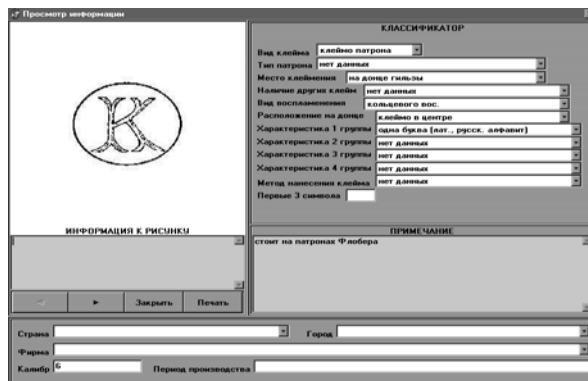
Просмотр информации

КЛАССИФИКАТОР

Вид клейма клеймо патрона
Тип патрона нет данных
Место клеймения на донце гильзы
Наличие других клейм нет данных
Вид воспламенения кольцевого вос.
Расположение на донце клеймо в центре
Характеристика 1 группы одна буква (лат., русск. алфавит)
Характеристика 2 группы нет данных
Характеристика 3 группы нет данных
Характеристика 4 группы нет данных
Метод нанесения клейма нет данных
Первые 3 символа

K

ИНФОРМАЦИЯ К РИСУНКУ

ПРИМЕЧАНИЕ

стоит на патронах Флобера

◄ ► Закрыть Печать

Страна
Город
Фирма
Калибр 6
Период производства